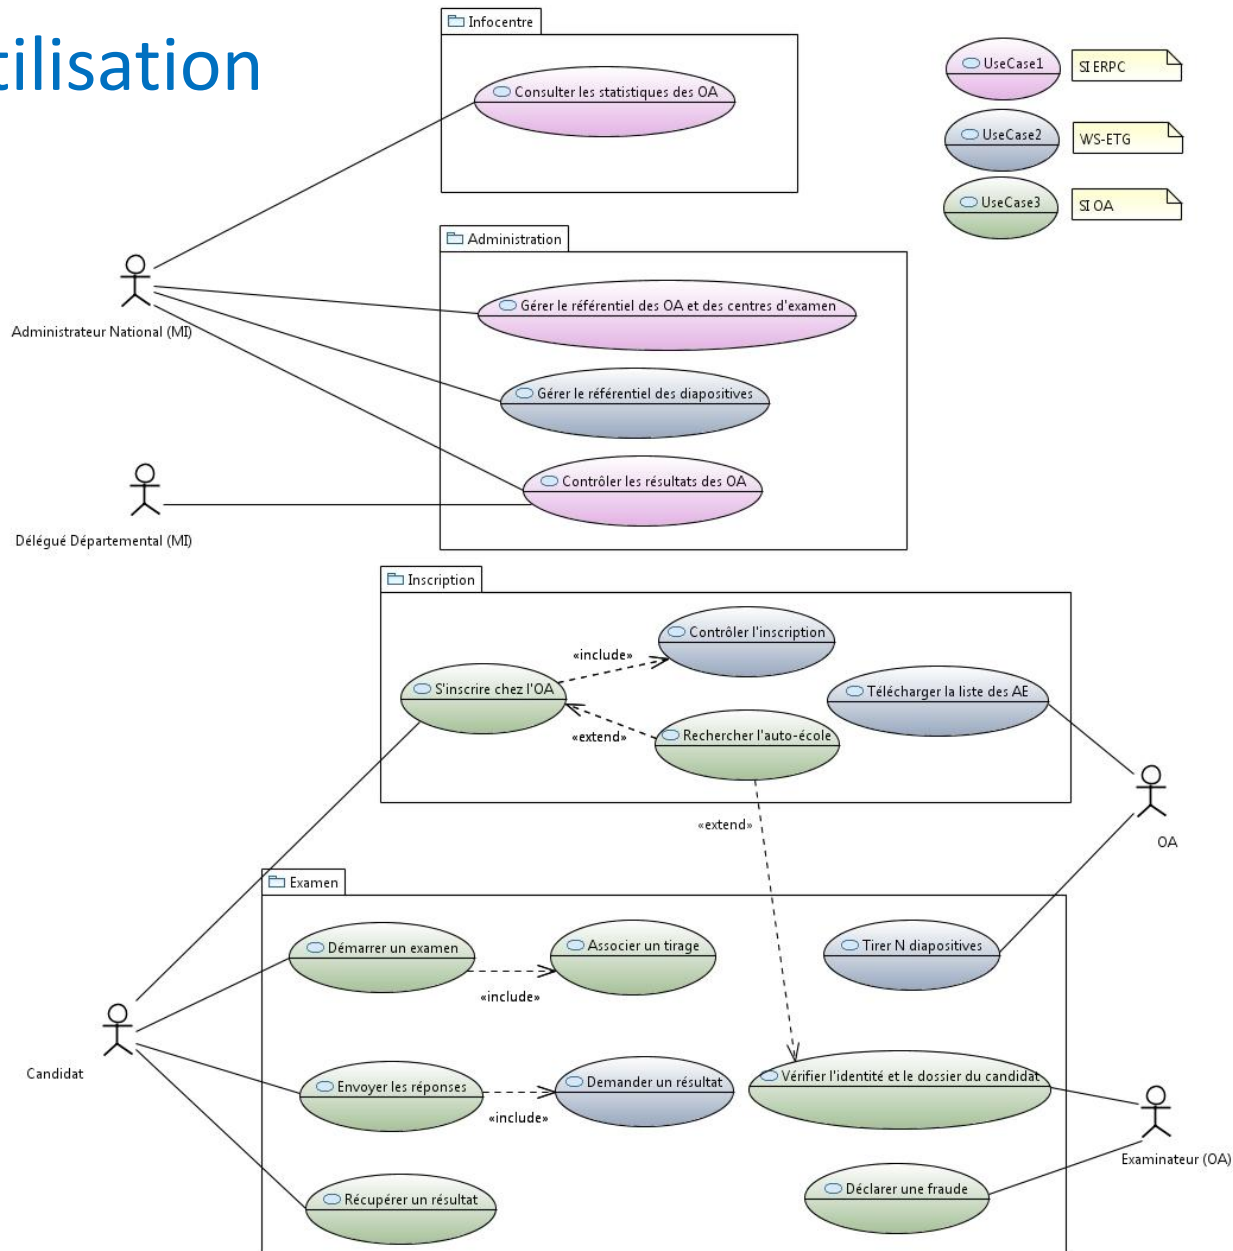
tilisation

Infocentre

Consulter les statistiques des OA

UseCase1
SI ERPC
UseCase2
WS-ETG
UseCase3
SI OA

Administration

Administrateur National (MI)

Gérer le référentiel des OA et des centres d'examen

Gérer le référentiel des diapositives

Contrôler les résultats des OA

Délégué Départemental (MI)

Inscription

Contrôler l'inscription

«include»

S'inscrire chez l'OA

Télécharger la liste des AE

«extend»

Rechercher l'auto-école

OA

«extend»

Examen

Démarrer un examen

Associer un tirage

Tirer N diapositives

«include»

Candidat

Envoyer les réponses

Demander un résultat

Vérifier l'identité et le dossier du candidat

«include»

Examinateur (OA)

Récupérer un résultat

Déclarer une fraude